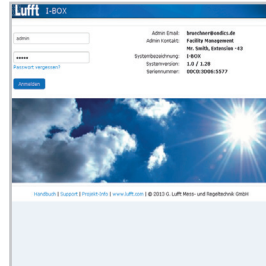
Lufft I-BOX

admin

••••••

Passwort vergessen?

Anmelden

Admin Email: broschner@ordics.de
Admin Kontakt: Facility Management
Mr. Smith, Extension -43
Systembezeichnung: I-BOX
Systemversion: 1.0 / 1.28
Seriennummer: 00C0:3D06:5577

Handbuch | Support | Projekt Info | www.lufft.com | © 2010 G. Lufft Mess- und Regeltechnik GmbH